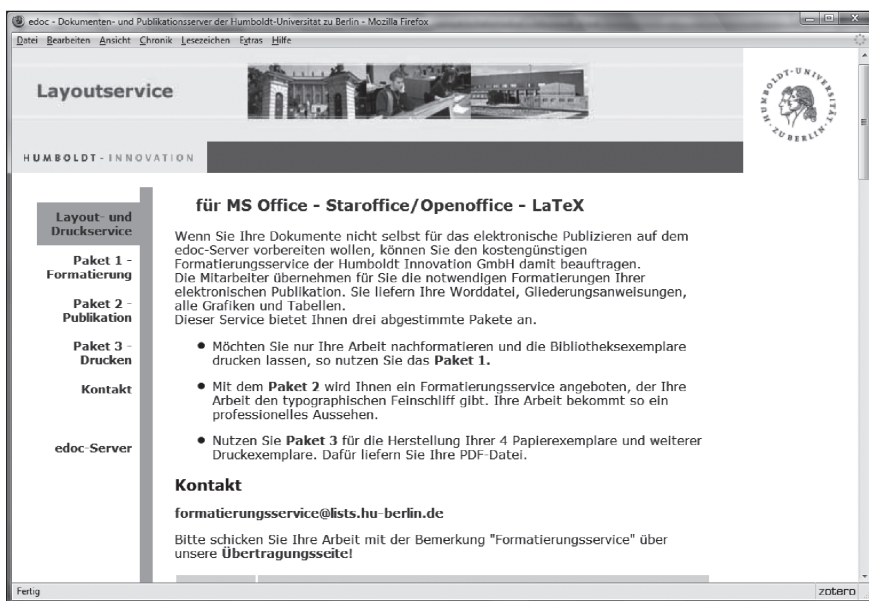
edoc - Dokumenten- und Publikationsserver der Humboldt-Universität zu Berlin - Mozilla Firefox

Datei Bearbeiten Ansicht Chronik Lesezeichen Extras Hilfe

Layoutservice

HUMBOLDT-INNOVATION

HUMBOLDT-UNIVERSITÄT ZU BERLIN

Layout- und Druckservice

Paket 1 - Formatierung

Paket 2 - Publikation

Paket 3 - Drucken

Kontakt

edoc-Server

für MS Office - Staroffice/Openoffice - LaTeX

Wenn Sie Ihre Dokumente nicht selbst für das elektronische Publizieren auf dem edoc-Server vorbereiten wollen, können Sie den kostengünstigen Formatierungsservice der Humboldt Innovation GmbH damit beauftragen.
Die Mitarbeiter übernehmen für Sie die notwendigen Formatierungen Ihrer elektronischen Publikation. Sie liefern Ihre Worddatei, Gliederungsanweisungen, alle Grafiken und Tabellen.
Dieser Service bietet Ihnen drei abgestimmte Pakete an.

• Möchten Sie nur Ihre Arbeit nachformatieren und die Bibliotheksexemplare drucken lassen, so nutzen Sie das **Paket 1.**

• Mit dem **Paket 2** wird Ihnen ein Formatierungsservice angeboten, der Ihre Arbeit den typographischen Feinschliff gibt. Ihre Arbeit bekommt so ein professionelles Aussehen.

• Nutzen Sie **Paket 3** für die Herstellung Ihrer 4 Papierexemplare und weiterer Druckexemplare. Dafür liefern Sie Ihre PDF-Datei.

Kontakt

formatierungsservice@lists.hu-berlin.de

Bitte schicken Sie Ihre Arbeit mit der Bemerkung "Formatierungsservice" über unsere **Übertragungsseite!**

Fertig

zotero